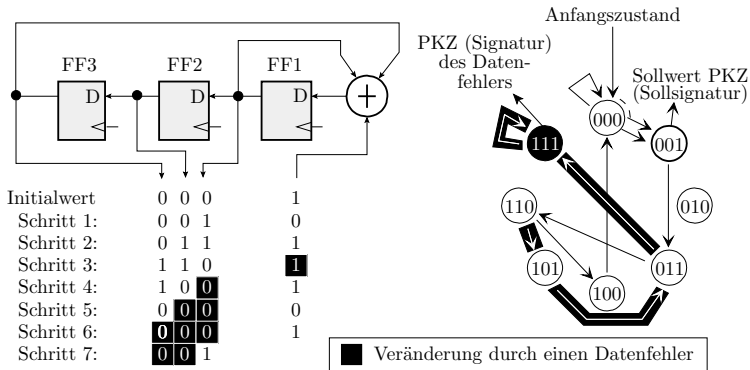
FF3
D
FF2
D
FF1
D
$+$

| | | | | |
|---|---|---|---|---|
| Initialwert | 0 | 0 | 0 | 1 |
| Schritt 1: | 0 | 0 | 1 | 0 |
| Schritt 2: | 0 | 1 | 1 | 1 |
| Schritt 3: | 1 | 1 | 0 | 1 |
| Schritt 4: | 1 | 0 | 0 | 1 |
| Schritt 5: | 0 | 0 | 0 | 0 |
| Schritt 6: | 0 | 0 | 0 | 1 |
| Schritt 7: | 0 | 0 | 1 | |

Anfangszustand
PKZ (Signatur) des Datenfehlers
Sollwert PKZ (Sollsignatur)
000
111
001
010
110
011
101
100

Veränderung durch einen Datenfehler